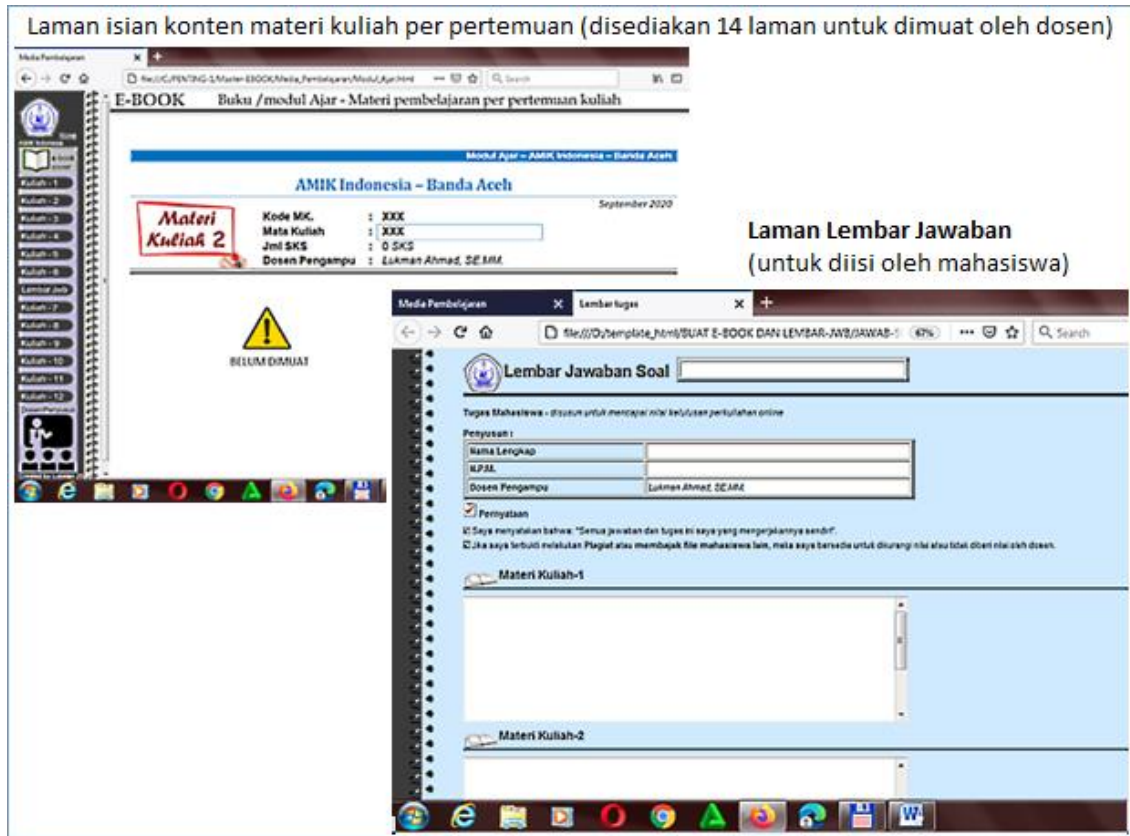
Laman isian konten materi kuliah per pertemuan (disediakan 14 laman untuk dimuat oleh dosen)

Media Pembelajaran

file:///C:/PENTING-1/Master-EBOOK/Media_Pembelajaran/Modul_Ajar.html

Search

E-BOOK Buku /modul Ajar - Materi pembelajaran per pertemuan kuliah

E-BOOK

Kuliah - 1
Kuliah - 2
Kuliah - 3
Kuliah - 4
Kuliah - 5
Kuliah - 6
Lembar Jwb
Kuliah - 7
Kuliah - 8
Kuliah - 9
Kuliah - 10
Kuliah - 11
Kuliah - 12
Dosen Pengampu

Modul Ajar – AMIK Indonesia – Banda Aceh

AMIK Indonesia – Banda Aceh

September 2020

Materi Kuliah 2

Kode MK. : XXX
Mata Kuliah : XXX
Jml SKS : 0 SKS
Dosen Pengampu : Lukman Ahmad, SE.MM.

BELUM DIMUAT

Laman Lembar Jawaban
(untuk diisi oleh mahasiswa)

Media Pembelajaran

Lembar tugas

file:///D:/template_html/BUAT E-BOOK DAN LEMBAR-JWB/JAWAB-1

67%

Search

Lembar Jawaban Soal

Tugas Mahasiswa - disusun untuk mencapai nilai kelulusan perkuliahan online

Penyusun :

| Nama Lengkap | |
|---|---|
| N.P.M. | |
| Dosen Pengampu | Lukman Ahmad, SE.MM. |

Pernyataan

Saya menyatakan bahwa: "Semua jawaban dan tugas ini saya yang mengerjakannya sendiri".
Jika saya terbukti melakukan Plagiat atau membajak file mahasiswa lain, maka saya bersedia untuk dikurangi nilai atau tidak diberi nilai oleh dosen.

Materi Kuliah-1

Materi Kuliah-2